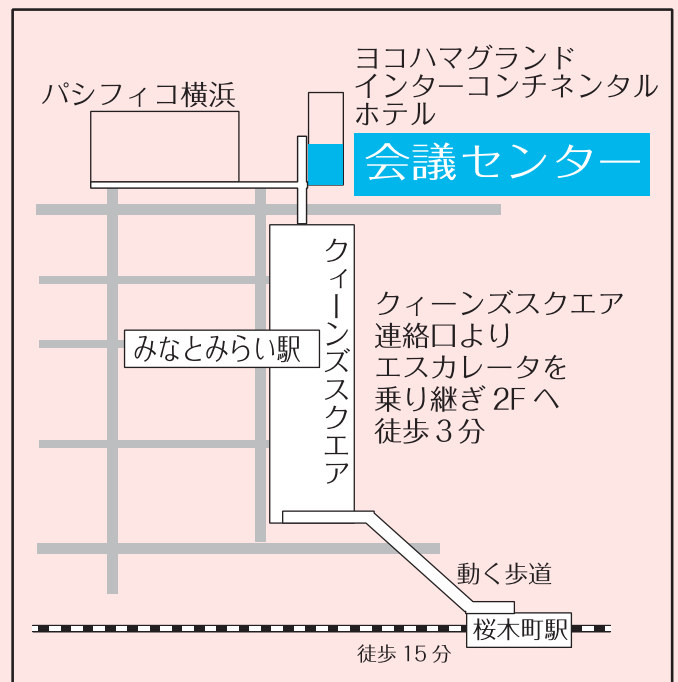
ヨコハマグランド
インターコンチネンタル
ホテル

パシフィコ横浜

会議センター

クィーンズスクエア

クィーンズスクエア
連絡口より
エスカレータを
乗り継ぎ 2F へ
徒歩 3分

みなとみらい駅

動く歩道

桜木町駅

徒歩 15 分